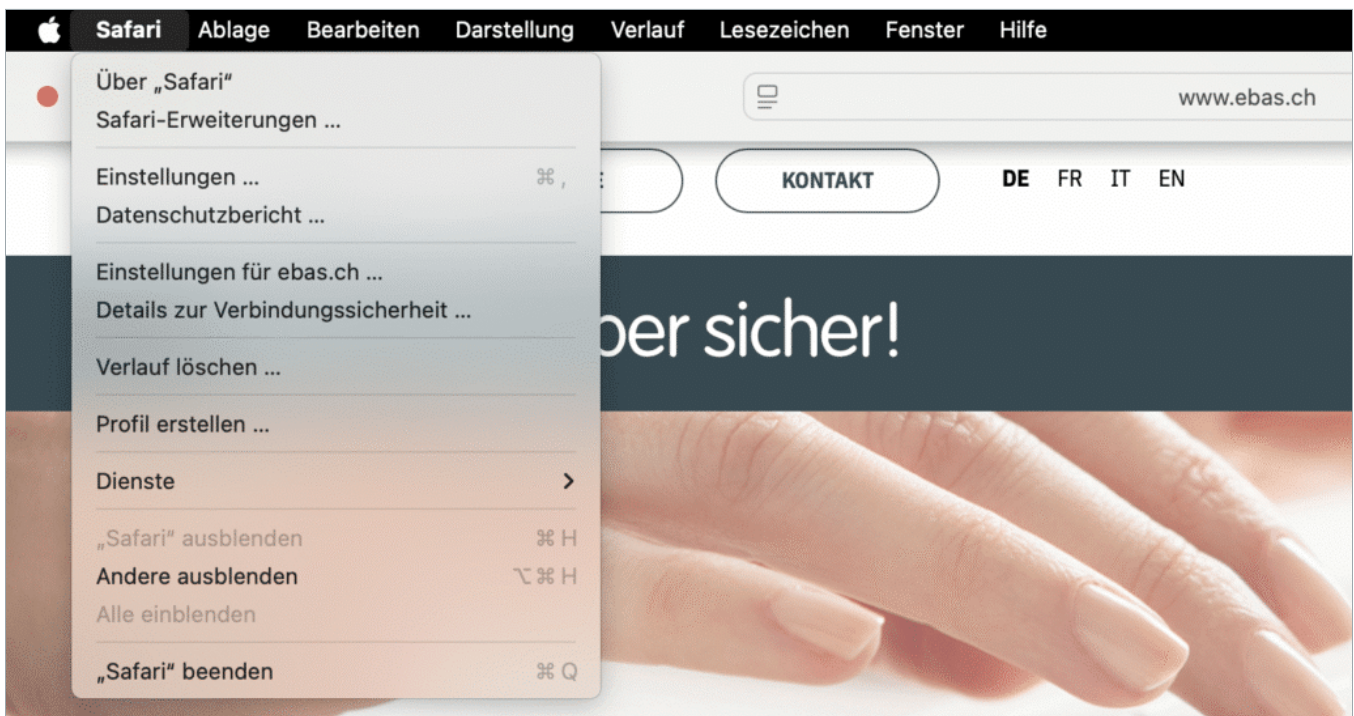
Safari Ablage Bearbeiten Darstellung Verlauf Lesezeichen Fenster Hilfe

Über „Safari“
Safari-Erweiterungen ...

Einstellungen ... ⌘ ,
Datenschutzbericht ...

Einstellungen für ebas.ch ...
Details zur Verbindungssicherheit ...

Verlauf löschen ...

Profil erstellen ...

Dienste >

„Safari“ ausblenden ⌘ H
Andere ausblenden ⌥ ⌘ H
Alle einblenden

„Safari“ beenden ⌘ Q

www.ebas.ch

KONTAKT

DE FR IT EN

ber sicher!